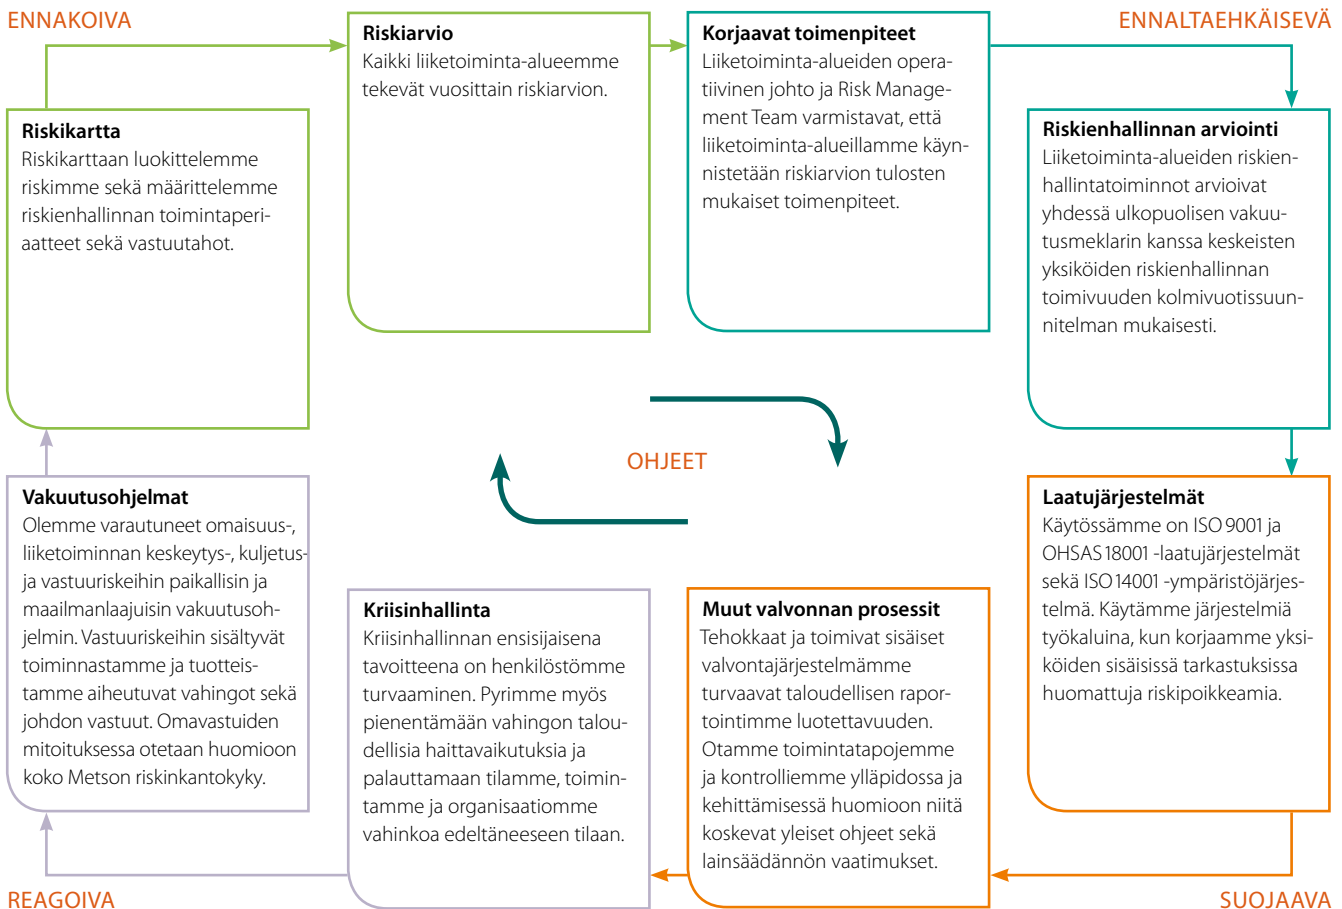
ENNAKOIVA

Riskiarvio
Kaikki liiketoiminta-alueemme tekevät vuosittain riskiarvion.

Korjaavat toimenpiteet
Liiketoiminta-alueiden operatiivinen johto ja Risk Management Team varmistavat, että liiketoiminta-alueillamme käynnistetään riskiarvion tulosten mukaiset toimenpiteet.

ENNALTAEHKÄISEVÄ

Riskikartta
Riskikarttaan luokittelemme riskimme sekä määrittelemme riskienhallinnan toimintaperiaatteet sekä vastuutahot.

Riskienhallinnan arviointi
Liiketoiminta-alueiden riskienhallintatoiminnot arvioivat yhdessä ulkopuolisen vakuutusmeklarin kanssa keskeisten yksiköiden riskienhallinnan toimivuuden kolmivuotissuunnitelman mukaisesti.

OHJEET

Vakuutusohjelmat
Olemme varautuneet omaisuus-, liiketoiminnan keskeytys-, kuljetus- ja vastuuriskeihin paikallisin ja maailmanlaajuisin vakuutusohjelmin. Vastuuriskeihin sisältyvät toiminnastamme ja tuotteistamme aiheutuvat vahingot sekä johdon vastuut. Omavastuiden mitoituksessa otetaan huomioon koko Metson riskinkantokyky.

Laatujärjestelmät
Käytössämme on ISO 9001 ja OHSAS 18001 -laatujärjestelmät sekä ISO 14001 -ympäristöjärjestelmä. Käytämme järjestelmiä työkaluina, kun korjaamme yksiköiden sisäisissä tarkastuksissa huomattuja riskipoikkeamia.

Kriisinhallinta
Kriisinhallinnan ensisijaisena tavoitteena on henkilöstömme turvaaminen. Pyrimme myös pienentämään vahingon taloudellisia haittavaikutuksia ja palauttamaan tilamme, toimintamme ja organisaatiomme vahinkoa edeltäneeseen tilaan.

Muut valvonnan prosessit
Tehokkaat ja toimivat sisäiset valvontajärjestelmämme turvaavat taloudellisen raportointimme luotettavuuden. Otamme toimintatapojemme ja kontrolliemme ylläpidossa ja kehittämisessä huomioon niitä koskevat yleiset ohjeet sekä lainsäädännön vaatimukset.

REAGOIVA

SUOJAAVA